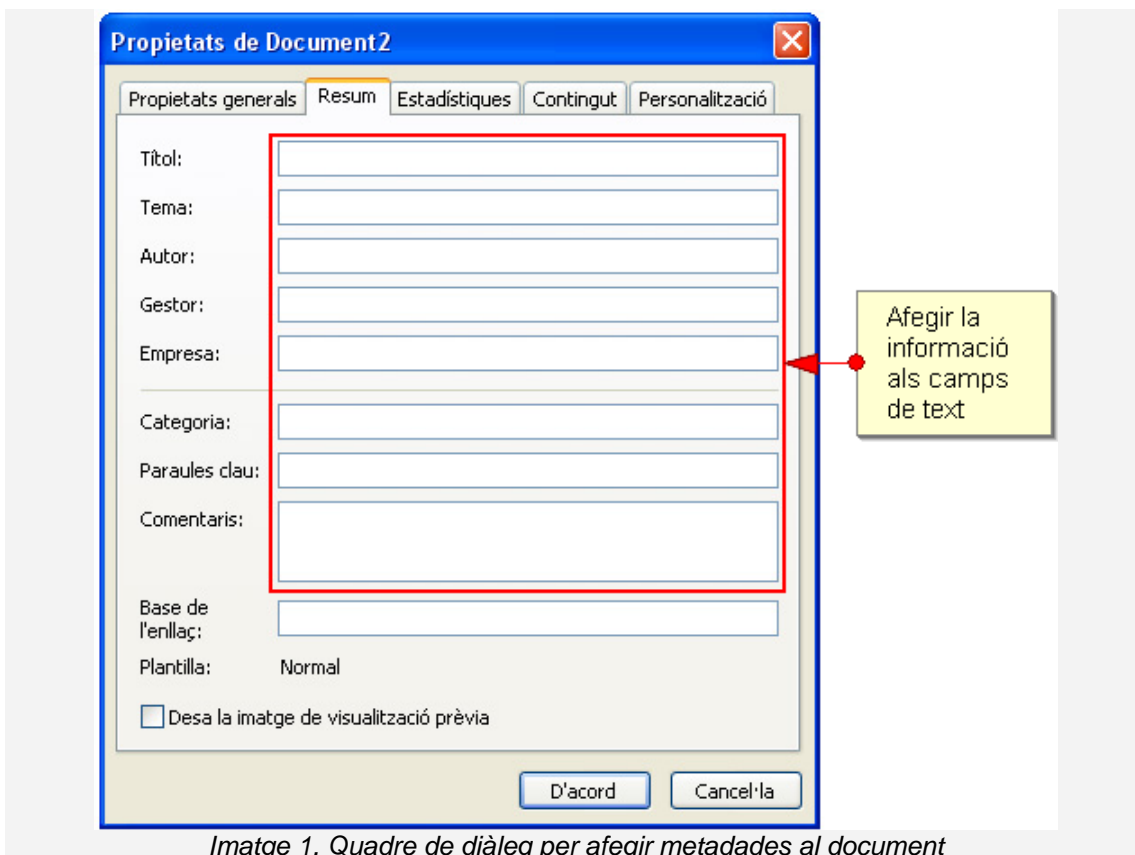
Propietats de Document2

Propietats generals | Resum | Estadístiques | Contingut | Personalització

Títol:

Tema:

Autor:

Gestor:

Empresa:

Categoria:

Paraules clau:

Comentaris:

Base de l'enllaç:

Plantilla: Normal

Desa la imatge de visualització prèvia

D'acord

Cancel·la

Afegir la informació als camps de text

Imatge 1. Quadre de diàleg per afegir metadades al document